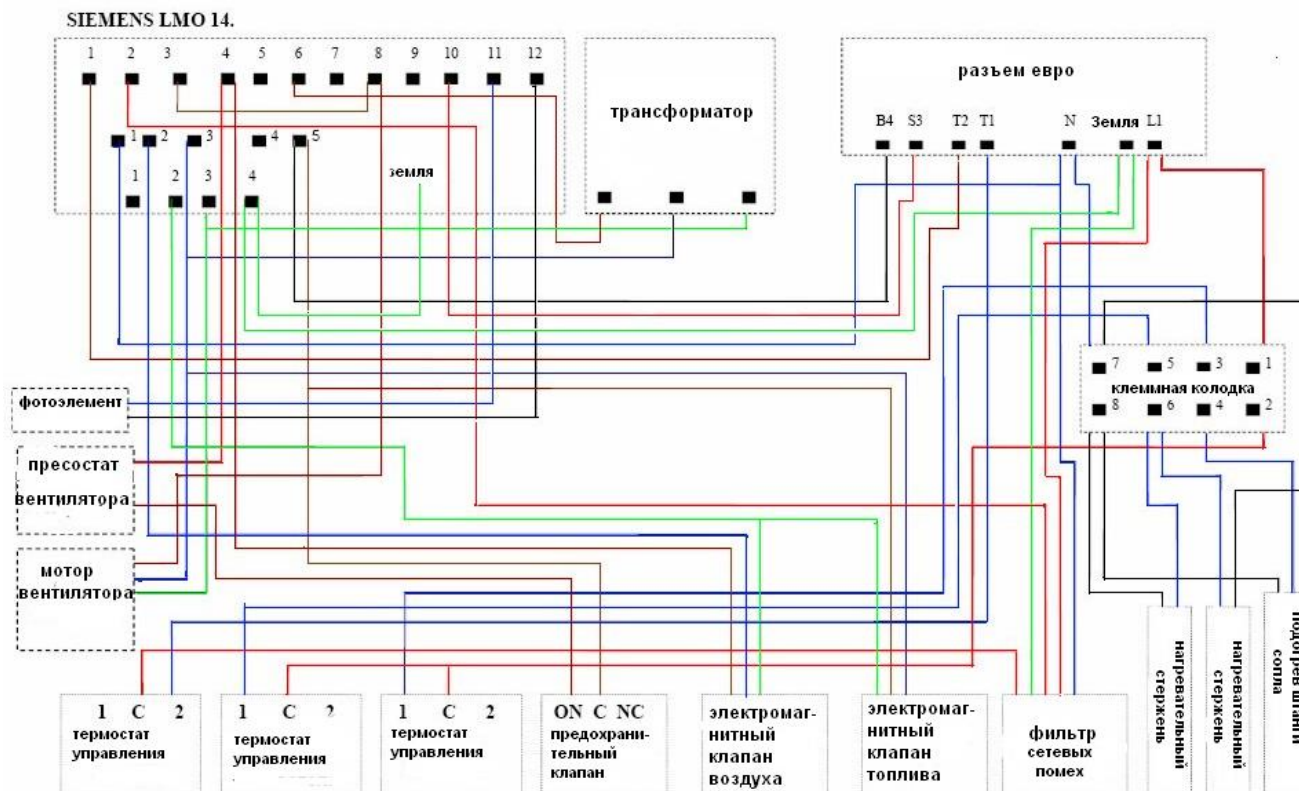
SIEMENS LMO 14.

1 2 3 4 5 6 7 8 9 10 11 12

1 2 3 4 5

1 2 3 4

земля

трансформатор

разъем евро

B4 S3 T2 T1 N Земля L1

7 5 3 1

клеммная колодка

8 6 4 2

фотоэлемент

пресостат вентилятора

мотор вентилятора

1 C 2
термостат управления

1 C 2
термостат управления

1 C 2
термостат управления

ON C NC
предохранительный клапан

электромагнитный клапан воздуха

электромагнитный клапан топлива

фильтр сетевых помех

нагревательный стержень

нагревательный стержень

подогрев шпилп сопла